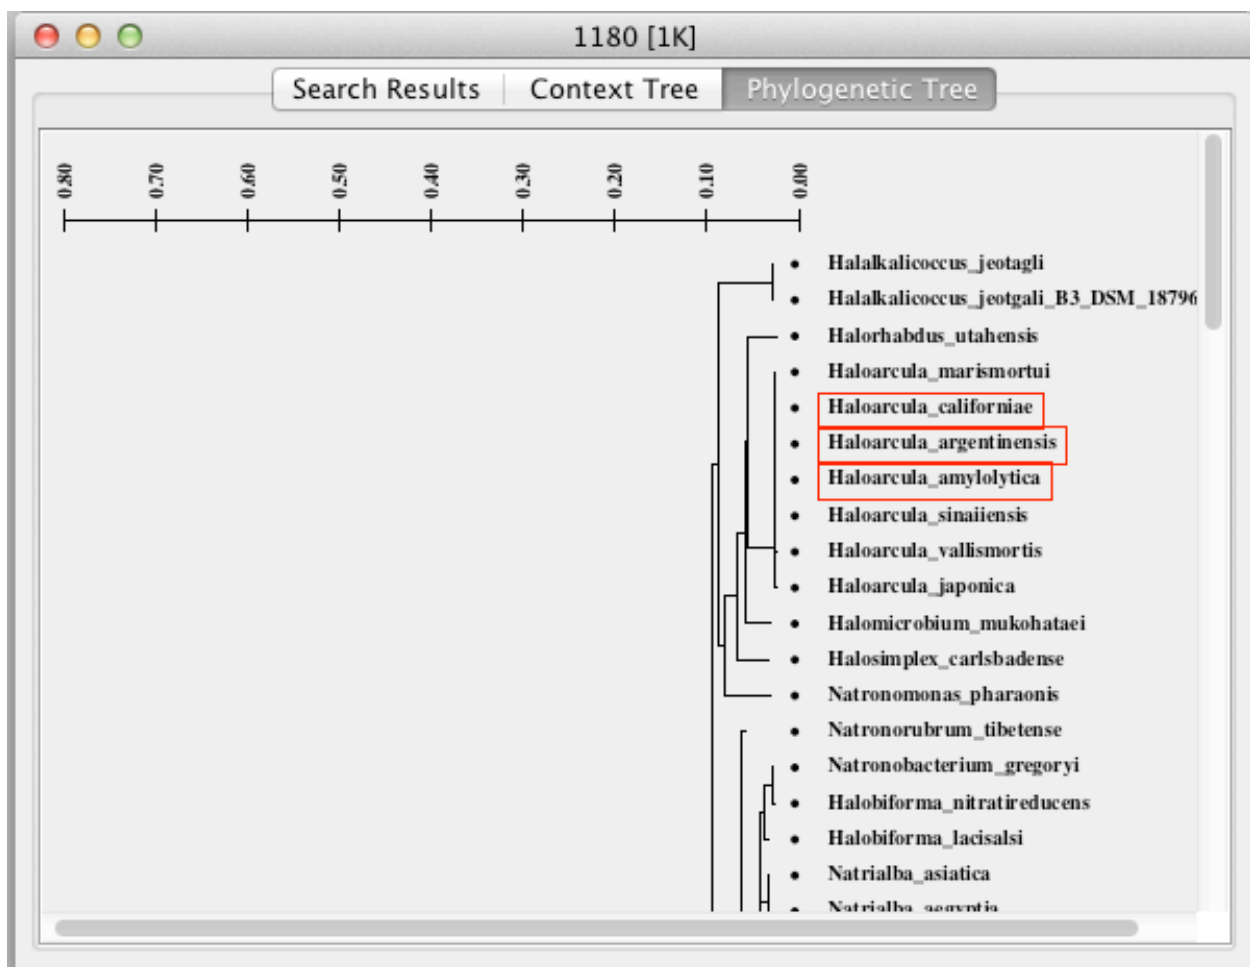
1180 [1K]

Search Results | Context Tree | Phylogenetic Tree

0.80
0.70
0.60
0.50
0.40
0.30
0.20
0.10
0.00

Halalkalicoccus_jeotagli
Halalkalicoccus_jeotgali_B3_DSM_18796
Halorhabdus_utahensis
Haloarcula_marismortui
Haloarcula_californiae
Haloarcula_argentinensis
Haloarcula_amylolytica
Haloarcula_sinaiiensis
Haloarcula_vallismortis
Haloarcula_japonica
Halomicrobium_mukohataei
Halosimplex_carlsbadense
Natronomonas_pharaonis
Natronorubrum_tibetense
Natronobacterium_gregoryi
Halobiforma_nitratireducens
Halobiforma_lacisalsi
Natrialba_asiatica
Natrialba_aegyptia